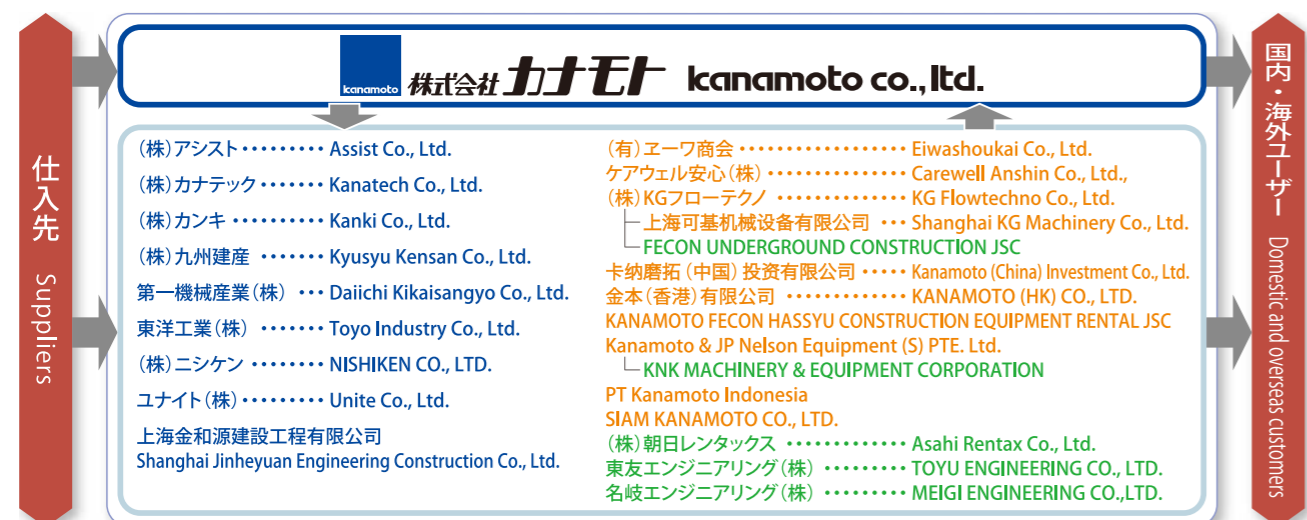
仕入先 Suppliers

kanamoto 株式会社カナモト kanamoto co., ltd.

(株)アシスト・・・・・・・・・ Assist Co., Ltd.
(株)カナテック・・・・・・・ Kanatech Co., Ltd.
(株)カンキ・・・・・・・・・・ Kanki Co., Ltd.
(株)九州建産 ・・・・・・・ Kyusyu Kensan Co., Ltd.
第一機械産業(株) ・・・ Daiichi Kikaisangyo Co., Ltd.
東洋工業(株) ・・・・・・・ Toyo Industry Co., Ltd.
(株)ニシケン ・・・・・・・・ NISHIKEN CO., LTD.
ユナイト(株)・・・・・・・・・ Unite Co., Ltd.
上海金和源建設工程有限公司
Shanghai Jinheyuan Engineering Construction Co., Ltd.

(有)ヱーワ商会・・・・・・・・・・・・・・・・・・ Eiwashoukai Co., Ltd.
ケアウェル安心(株) ・・・・・・・・・・・・・・・・ Carewell Anshin Co., Ltd.,
(株)KGフローテクノ ・・・・・・・・・・・・・・・ KG Flowtechno Co., Ltd.
上海可基机械设备有限公司 ・・・ Shanghai KG Machinery Co., Ltd.
FECON UNDERGROUND CONSTRUCTION JSC
卡纳磨拓(中国)投资有限公司 ・・・・・ Kanamoto (China) Investment Co., Ltd.
金本(香港)有限公司 ・・・・・・・・・・・・・・ KANAMOTO (HK) CO., LTD.
KANAMOTO FECON HASSYU CONSTRUCTION EQUIPMENT RENTAL JSC
Kanamoto & JP Nelson Equipment (S) PTE. Ltd.
KNK MACHINERY & EQUIPMENT CORPORATION
PT Kanamoto Indonesia
SIAM KANAMOTO CO., LTD.
(株)朝日レンタックス ・・・・・・・・・・・・・・ Asahi Rentax Co., Ltd.
東友エンジニアリング(株) ・・・・・・・・・ TOYU ENGINEERING CO., LTD.
名岐エンジニアリング(株) ・・・・・・・・・ MEIGI ENGINEERING CO.,LTD.

国内・海外ユーザー Domestic and overseas customers